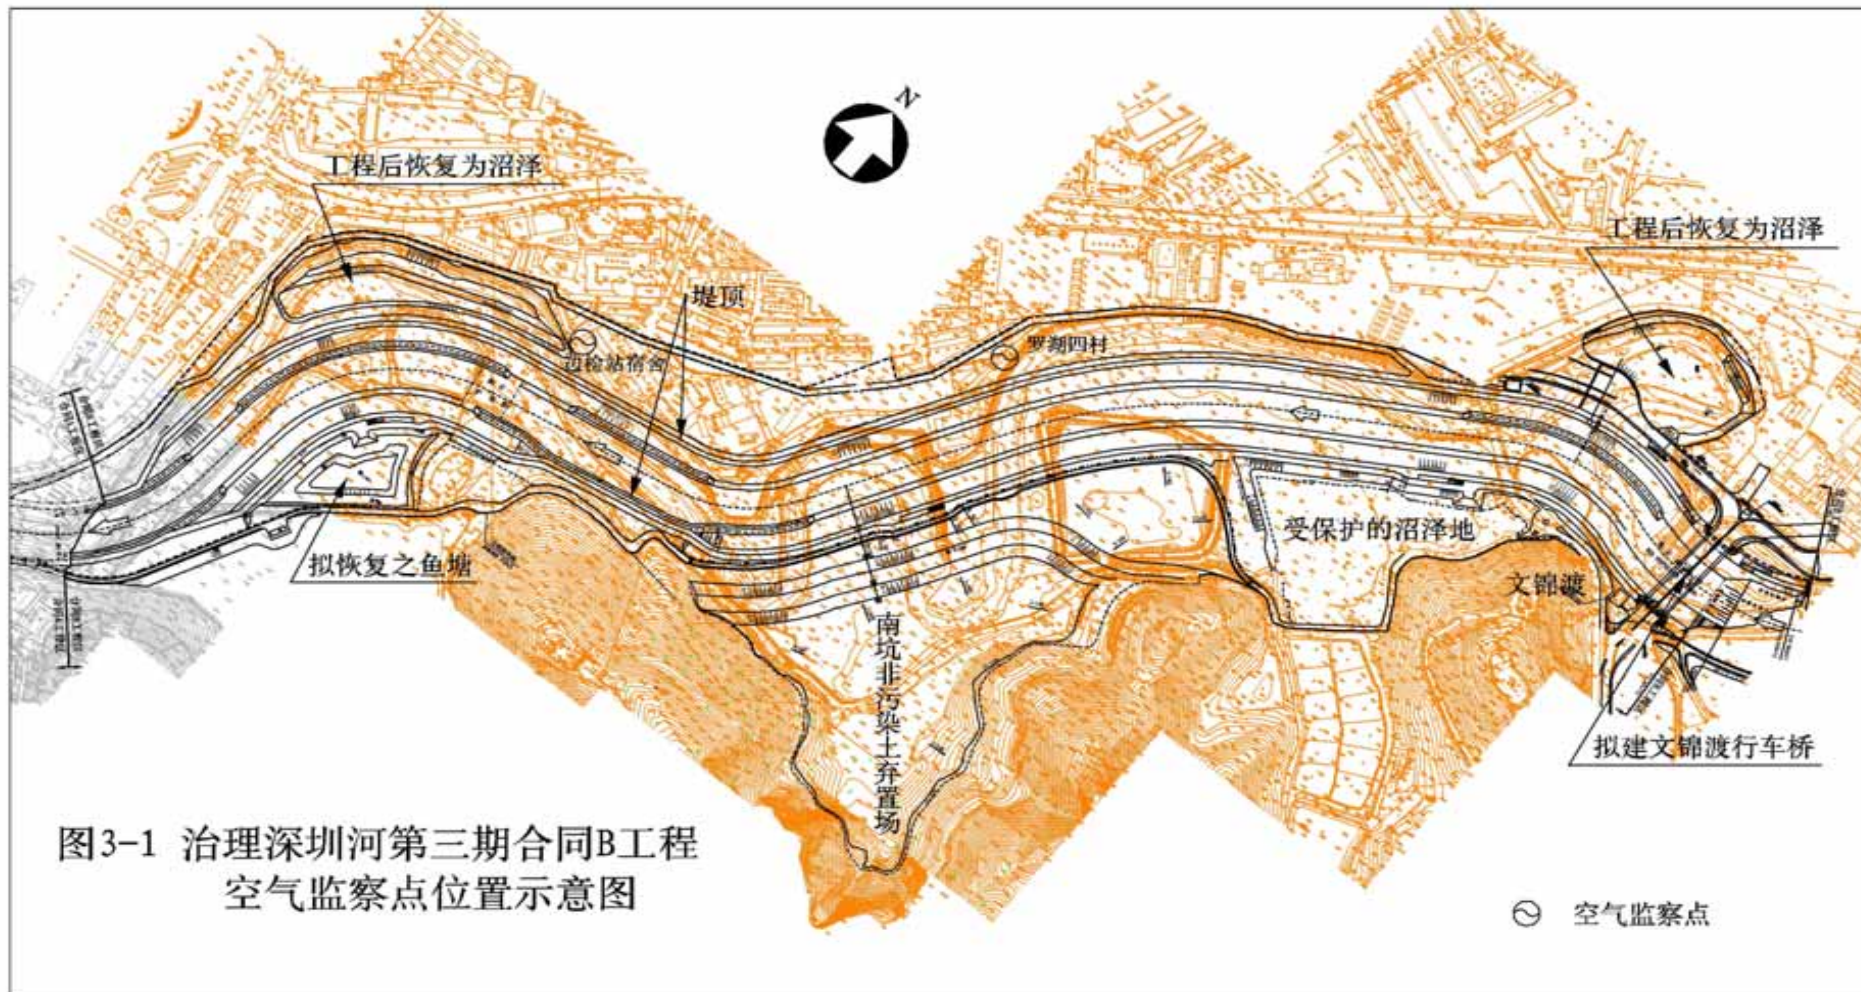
N

工程后恢复为沼泽

工程后恢复为沼泽

堤顶

边检站宿舍

罗湖四村

拟恢复之鱼塘

受保护的沼泽地

文锦渡

南坑非污染土弃置场

拟建文锦渡行车桥

图3-1 治理深圳河第三期合同B工程
空气监察点位置示意图

空气监察点